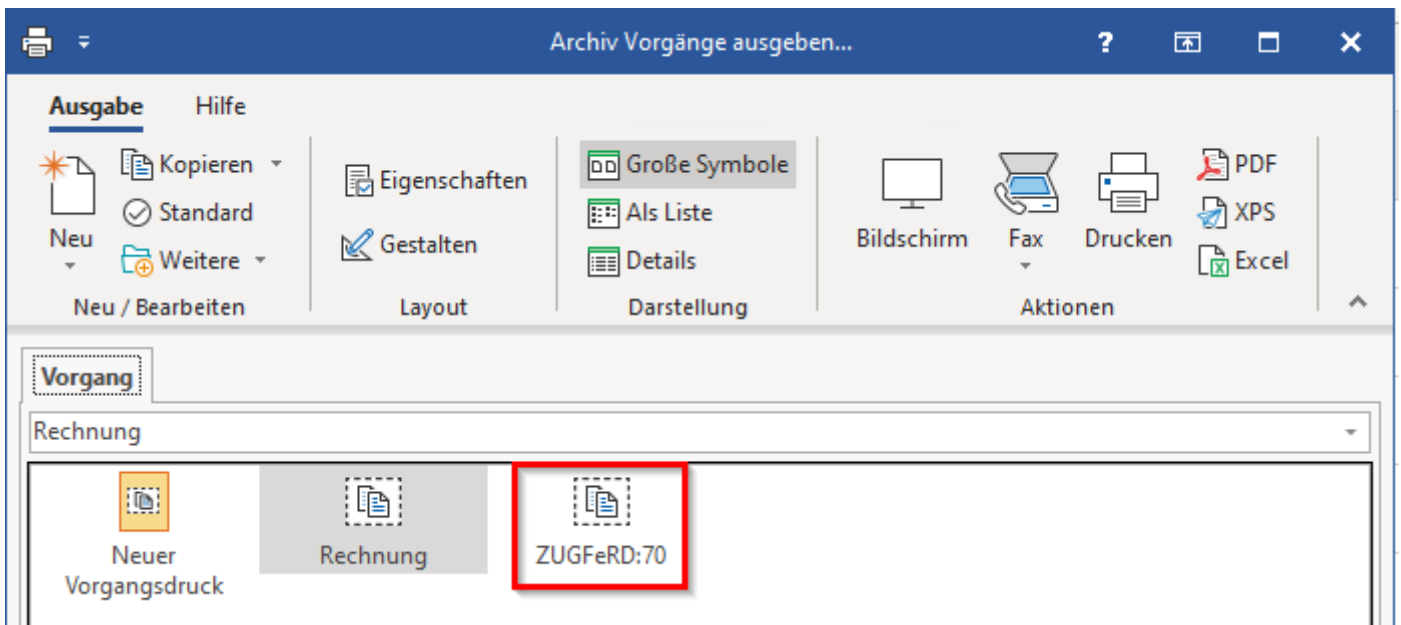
Archiv Vorgänge ausgeben...

?

Ausgabe Hilfe

Neu

Kopieren

Standard

Weitere

Neu / Bearbeiten

Eigenschaften

Gestalten

Layout

Große Symbole

Als Liste

Details

Darstellung

Bildschirm

Fax

Drucken

PDF

XPS

Excel

Aktionen

Vorgang

Rechnung

Neuer Vorgangsdruck

Rechnung

ZUGFeRD:70